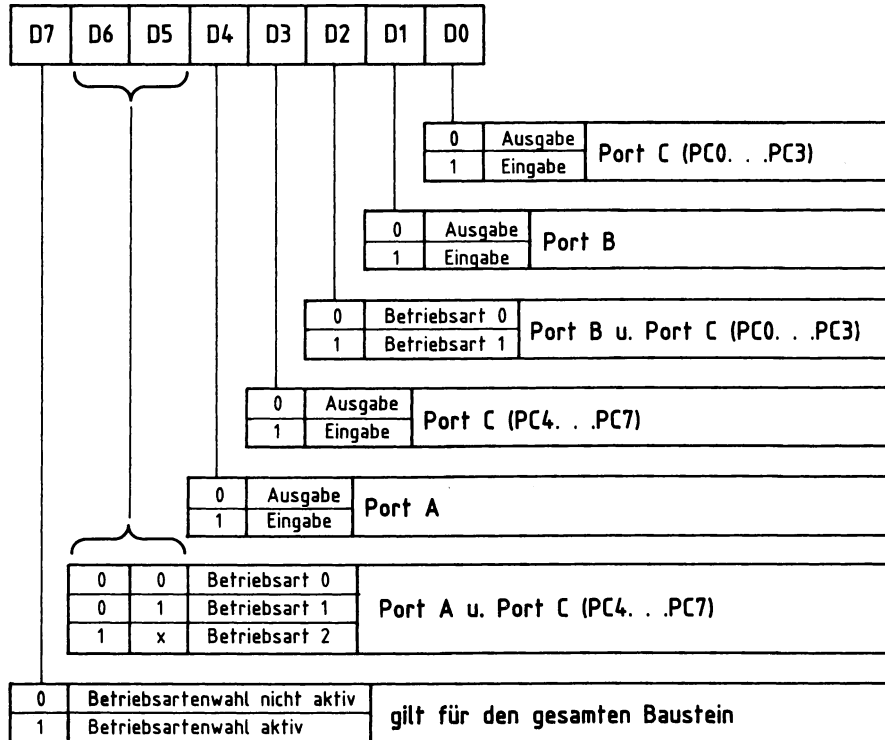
| D7 | D6 | D5 | D4 | D3 | D2 | D1 | D0 |
|---|---|---|---|---|---|---|---|

| 0 | Ausgabe | Port C (PC0. . .PC3) |
|---|---|---|
| 1 | Eingabe | |

| 0 | Ausgabe | Port B |
|---|---|---|
| 1 | Eingabe | |

| 0 | Betriebsart 0 | Port B u. Port C (PC0. . .PC3) |
|---|---|---|
| 1 | Betriebsart 1 | |

| 0 | Ausgabe | Port C (PC4. . .PC7) |
|---|---|---|
| 1 | Eingabe | |

| 0 | Ausgabe | Port A |
|---|---|---|
| 1 | Eingabe | |

| 0 | 0 | Betriebsart 0 | Port A u. Port C (PC4. . .PC7) |
|---|---|---|---|
| 0 | 1 | Betriebsart 1 | |
| 1 | x | Betriebsart 2 | |

| 0 | Betriebsartenwahl nicht aktiv | gilt für den gesamten Baustein |
|---|---|---|
| 1 | Betriebsartenwahl aktiv | |